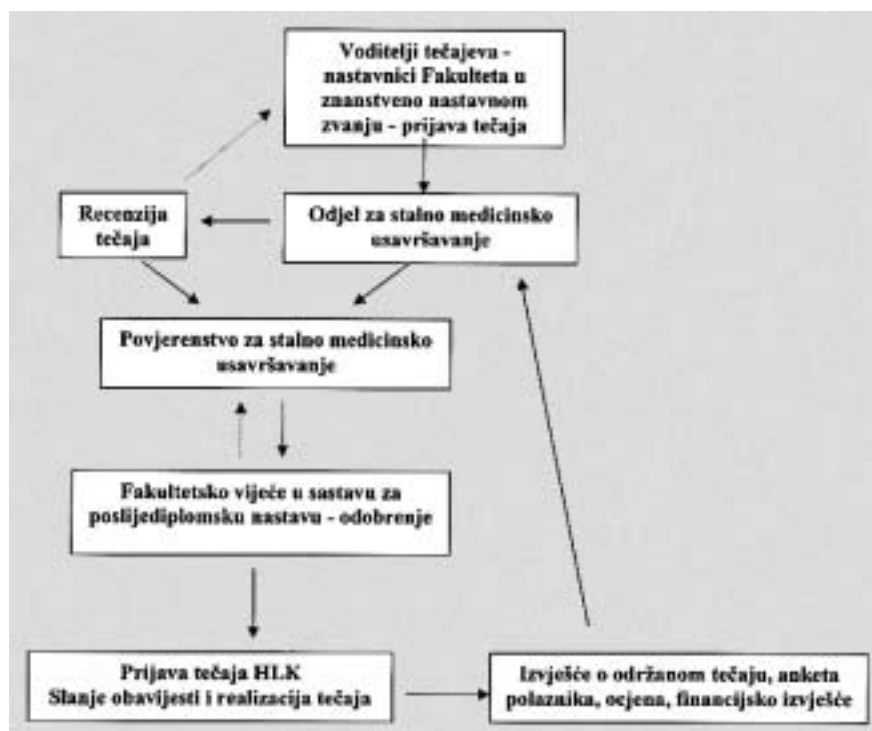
Voditelji tečajeva - nastavnici Fakulteta u znanstveno nastavnom zvanju - prijava tečaja

Recenzija tečaja

Odjel za stalno medicinsko usavršavanje

Povjerenstvo za stalno medicinsko usavršavanje

Fakultetsko vijeće u sastavu za poslijediplomsku nastavu - odobrenje

Prijava tečaja HLK
Slanje obavijesti i realizacija tečaja

Izvješće o održanom tečaju, anketa polaznika, ocjena, financijsko izvješće